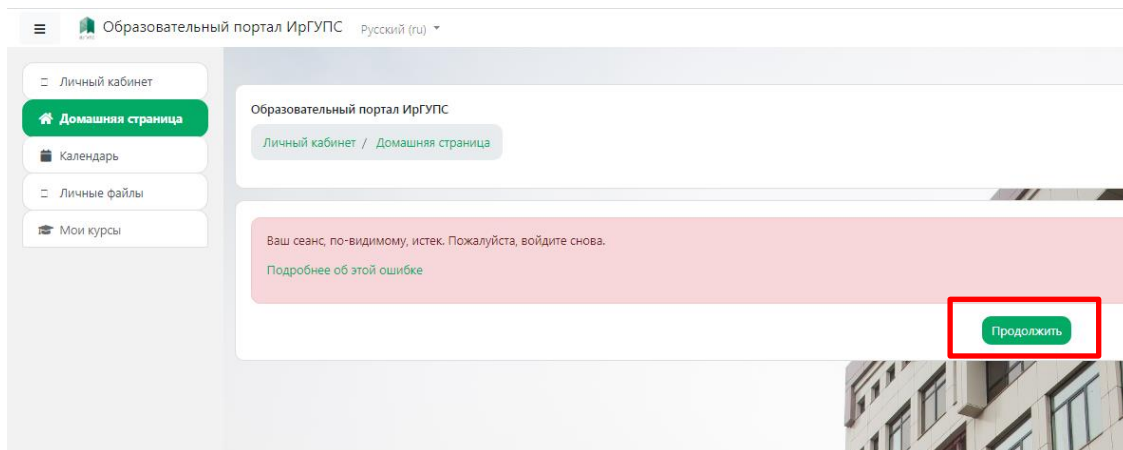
Образовательный портал ИрГУПС Русский (ru)

Личный кабинет
Домашняя страница
Календарь
Личные файлы
Мои курсы

Образовательный портал ИрГУПС

Личный кабинет / Домашняя страница

Ваш сеанс, по-видимому, истек. Пожалуйста, войдите снова.

Подробнее об этой ошибке

Продолжить